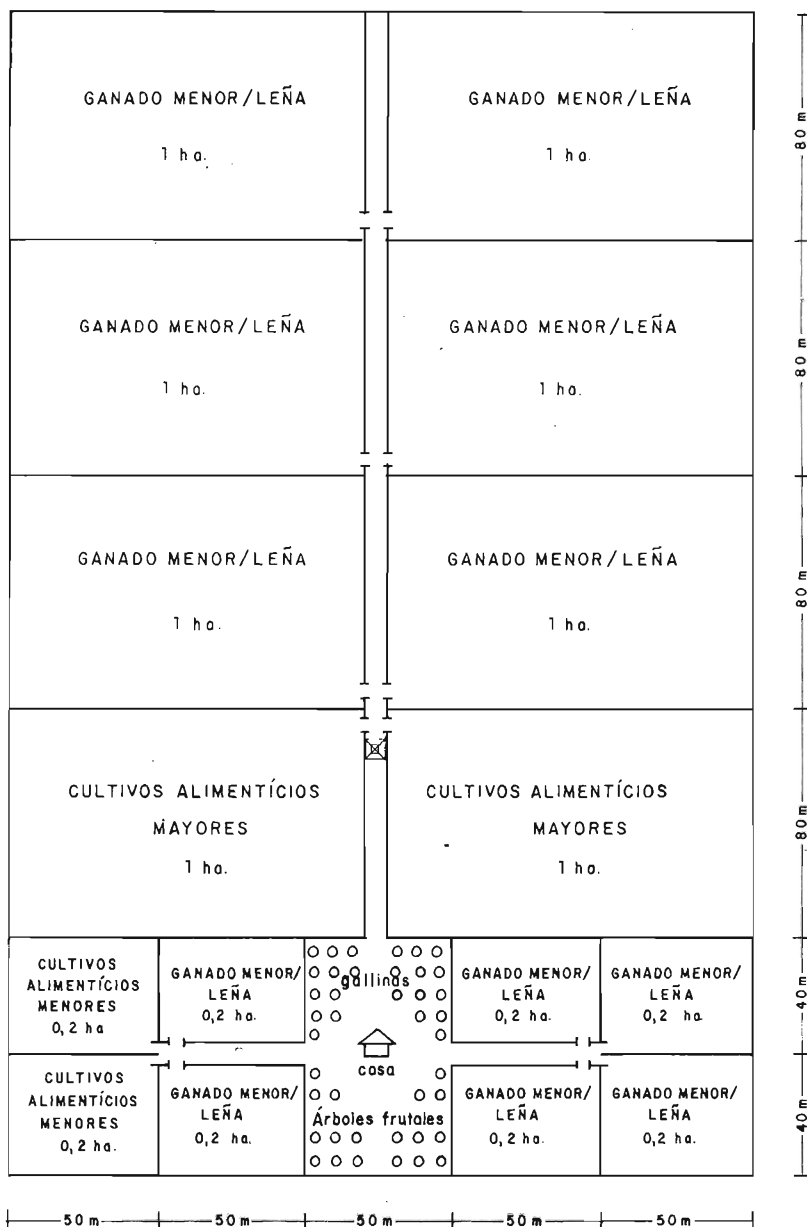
GANADO MENOR/LEÑA

1 ha.

GANADO MENOR/LEÑA

1 ha.

80 m

GANADO MENOR/LEÑA

1 ha.

GANADO MENOR/LEÑA

1 ha.

80 m

GANADO MENOR/LEÑA

1 ha.

GANADO MENOR/LEÑA

1 ha.

80 m

CULTIVOS ALIMENTÍCIOS MAYORES

1 ha.

CULTIVOS ALIMENTÍCIOS MAYORES

1 ha.

80 m

CULTIVOS ALIMENTÍCIOS MENORES 0,2 ha

GANADO MENOR/ LEÑA 0,2 ha.

gallinas

GANADO MENOR/ LEÑA 0,2 ha.

GANADO MENOR/ LEÑA 0,2 ha

40 m

casa

CULTIVOS ALIMENTÍCIOS MENORES 0,2 ha.

GANADO MENOR/ LEÑA 0,2 ha.

Árboles frutales

GANADO MENOR/ LEÑA 0,2 ha.

GANADO MENOR/ LEÑA 0,2 ha.

40 m

50 m 50 m 50 m 50 m 50 m